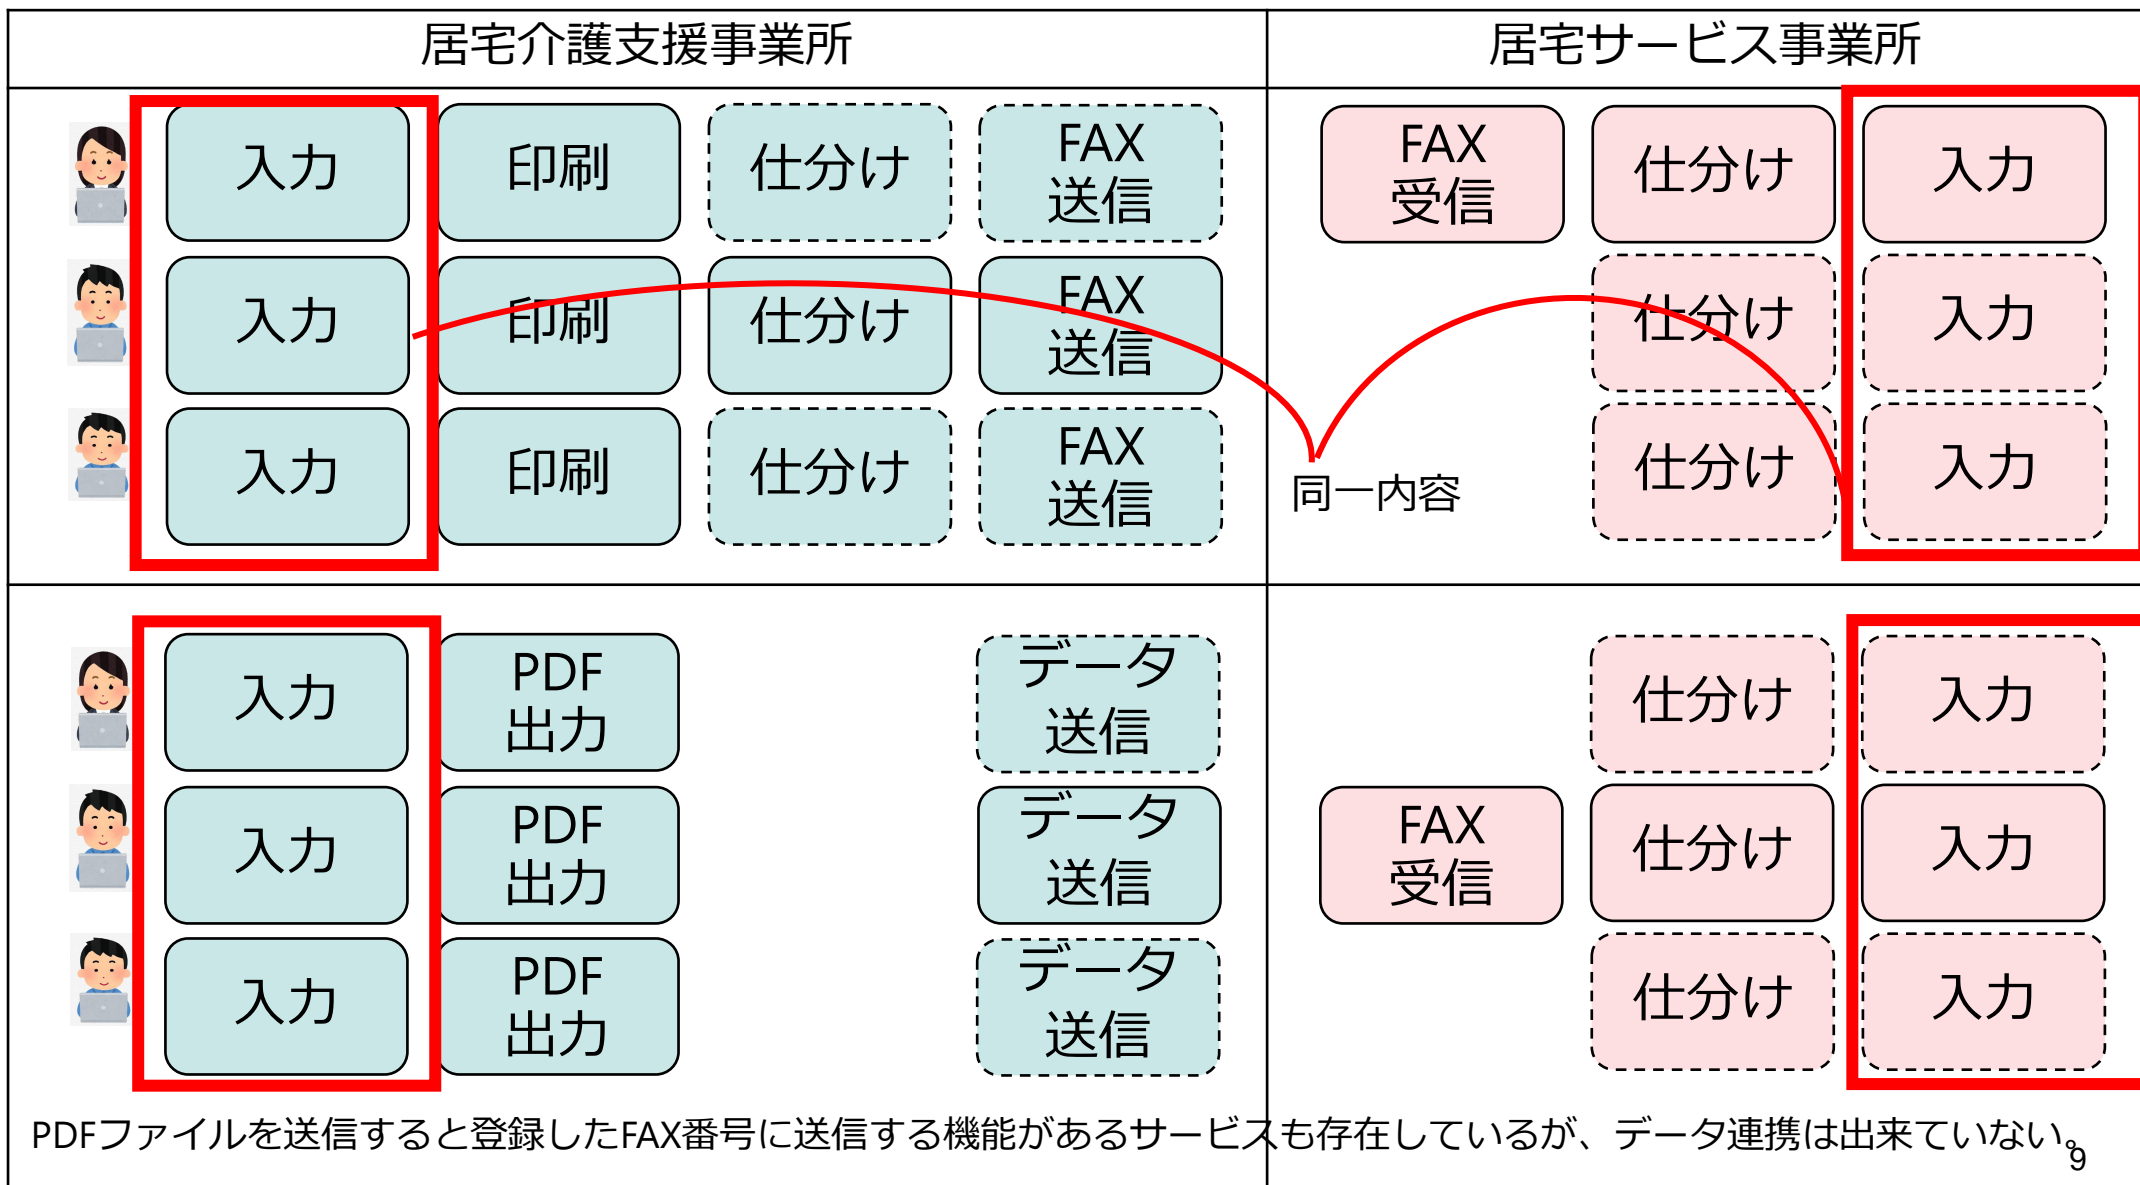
| 居宅介護支援事業所 | | | | 居宅サービス事業所 | | |
|---|---|---|---|---|---|---|
| 入力 | 印刷 | 仕分け | FAX 送信 | FAX 受信 | 仕分け | 入力 |
| 入力 | 印刷 | 仕分け | FAX 送信 | | 仕分け | 入力 |
| 入力 | 印刷 | 仕分け | FAX 送信 | 同一内容 | 仕分け | 入力 |
| 入力 | PDF 出力 | | データ 送信 | | 仕分け | 入力 |
| 入力 | PDF 出力 | | データ 送信 | FAX 受信 | 仕分け | 入力 |
| 入力 | PDF 出力 | | データ 送信 | | 仕分け | 入力 |

PDFファイルを送信すると登録したFAX番号に送信する機能があるサービスも存在しているが、データ連携は出来ていない。

9